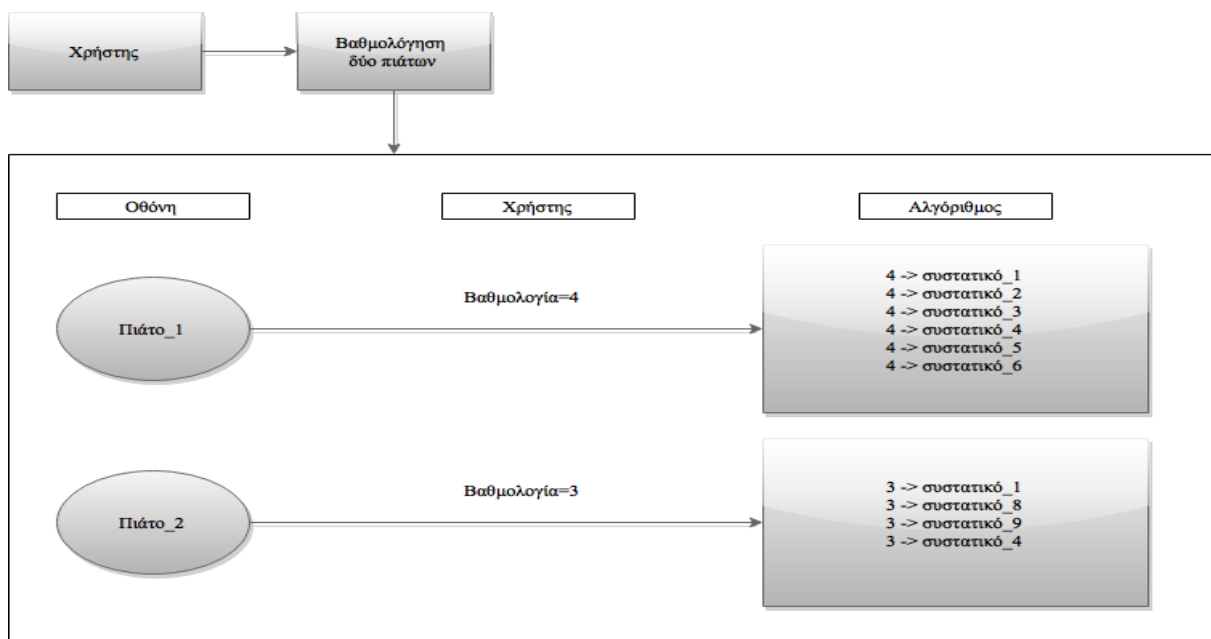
Χρήστης

Βαθμολόγηση δύο πιάτων

Οθόνη

Χρήστης

Αλγόριθμος

Πιάτο_1

Βαθμολογία=4

4 -> συστατικό_1
4 -> συστατικό_2
4 -> συστατικό_3
4 -> συστατικό_4
4 -> συστατικό_5
4 -> συστατικό_6

Πιάτο_2

Βαθμολογία=3

3 -> συστατικό_1
3 -> συστατικό_8
3 -> συστατικό_9
3 -> συστατικό_4